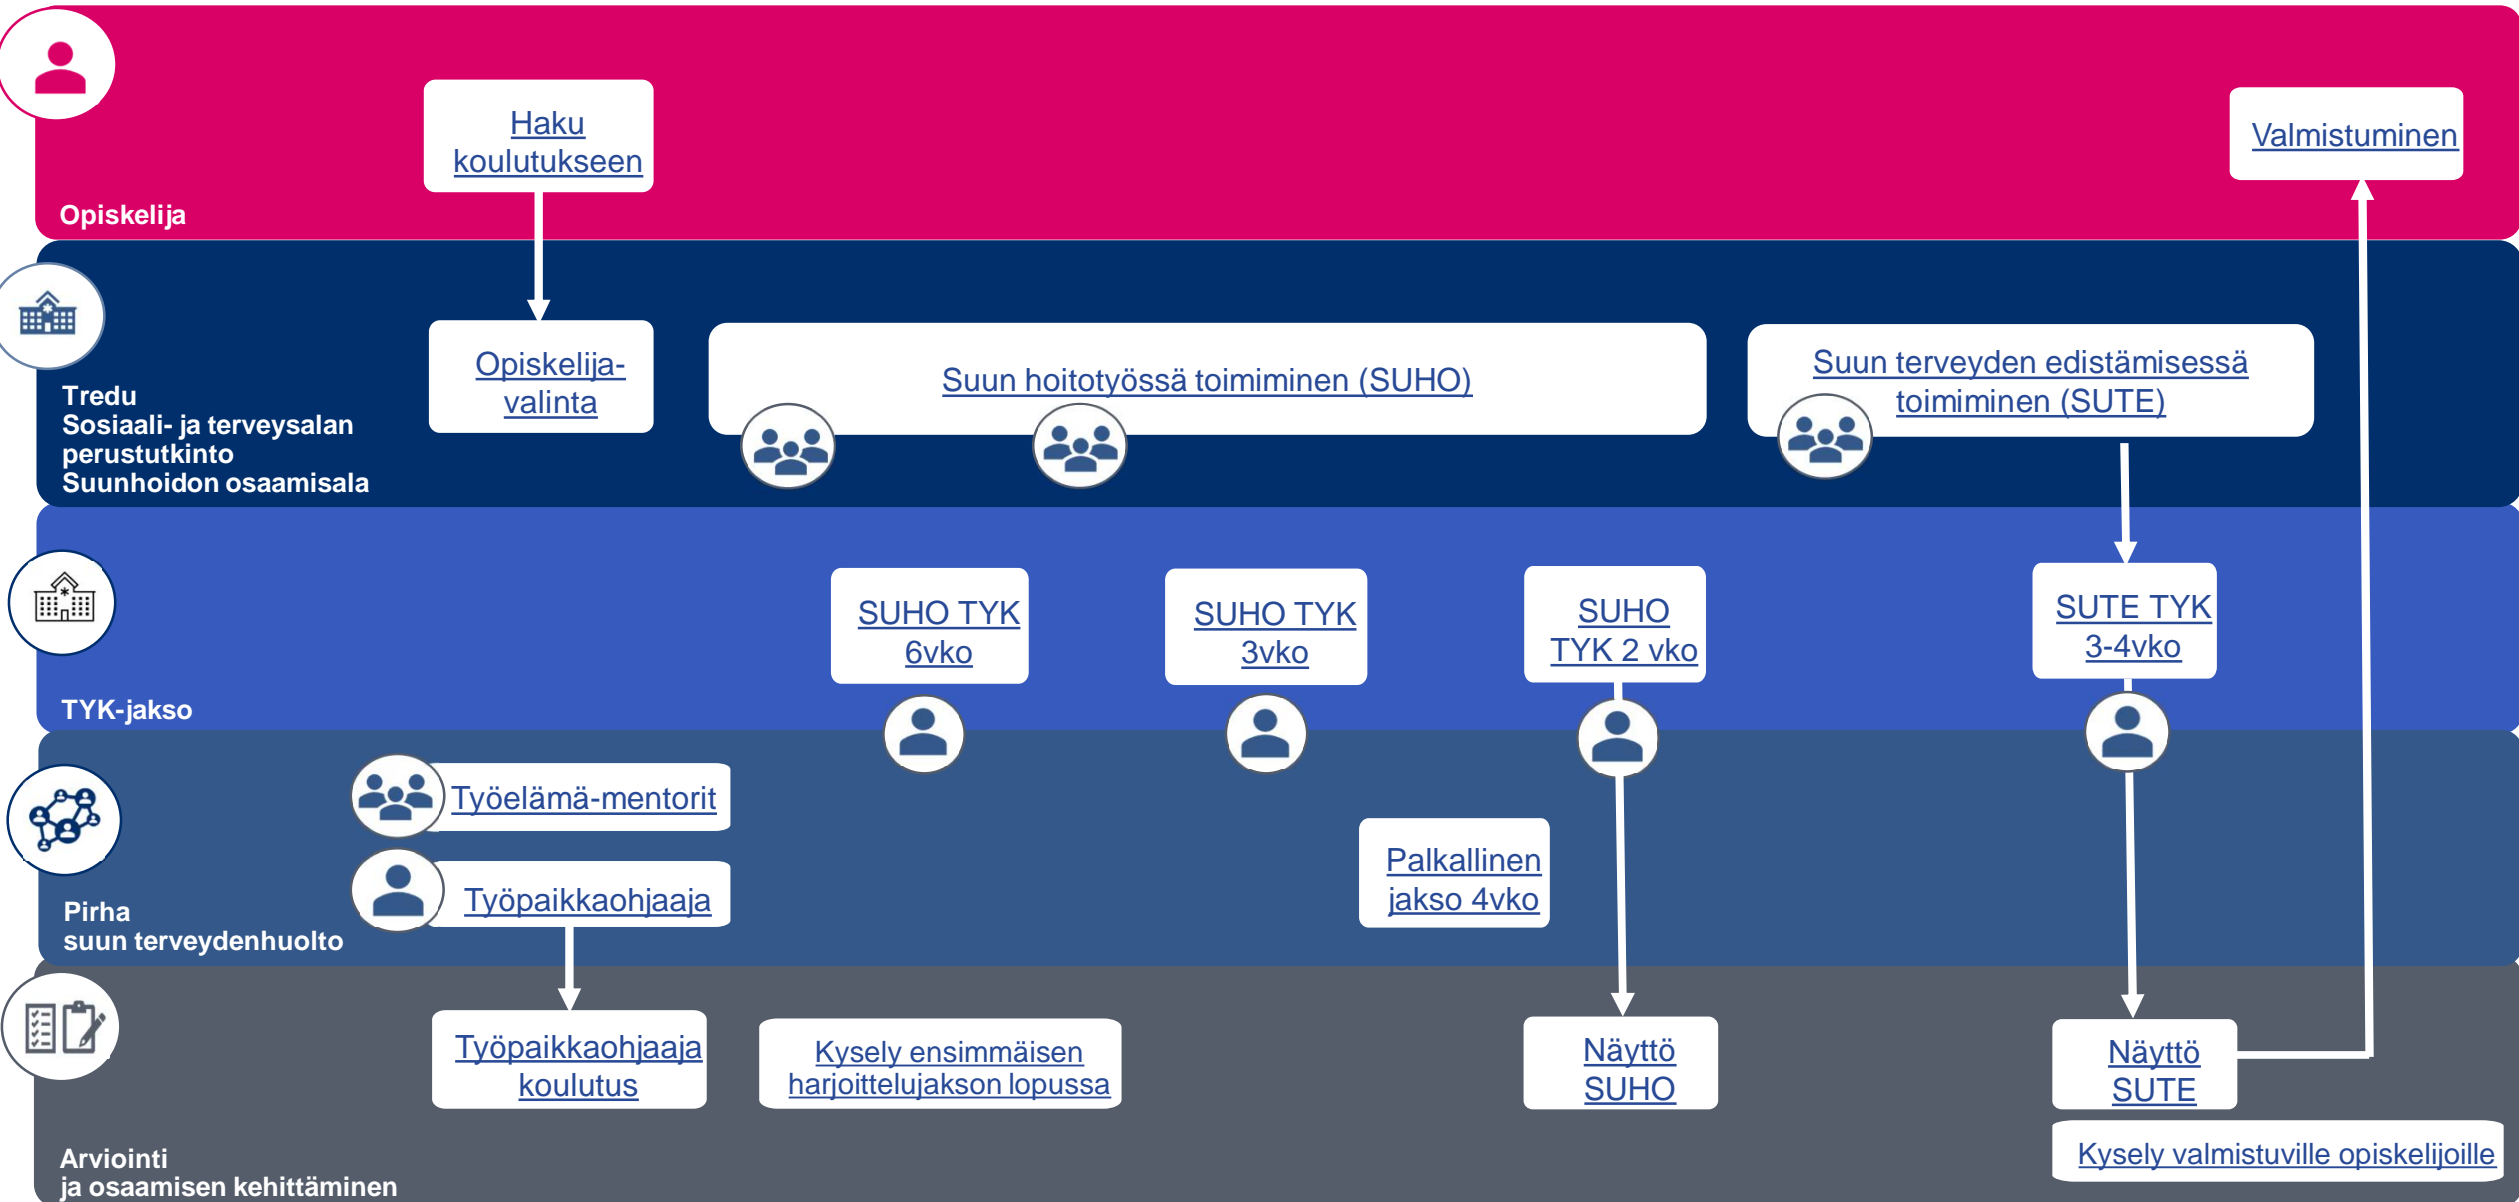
Opiskelija

Haku koulutukseen

Valmistuminen

Tredu
Sosiaali- ja terveysalan perustutkinto
Suunhoidon osaamisala

Opiskelija-valinta

Suun hoitotyössä toimiminen (SUHO)

Suun terveyden edistämisessä toimiminen (SUTE)

TYK-jakso

SUHO TYK 6vko

SUHO TYK 3vko

SUHO TYK 2 vko

SUTE TYK 3-4vko

Pirha
suun terveydenhuolto

Työelämä-mentorit

Työpaikkaohjaaja

Palkallinen jakso 4vko

Arviointi
ja osaamisen kehittäminen

Työpaikkaohjaaja koulutus

Kysely ensimmäisen harjoittelujakson lopussa

Näyttö SUHO

Näyttö SUTE

Kysely valmistuville opiskelijoille